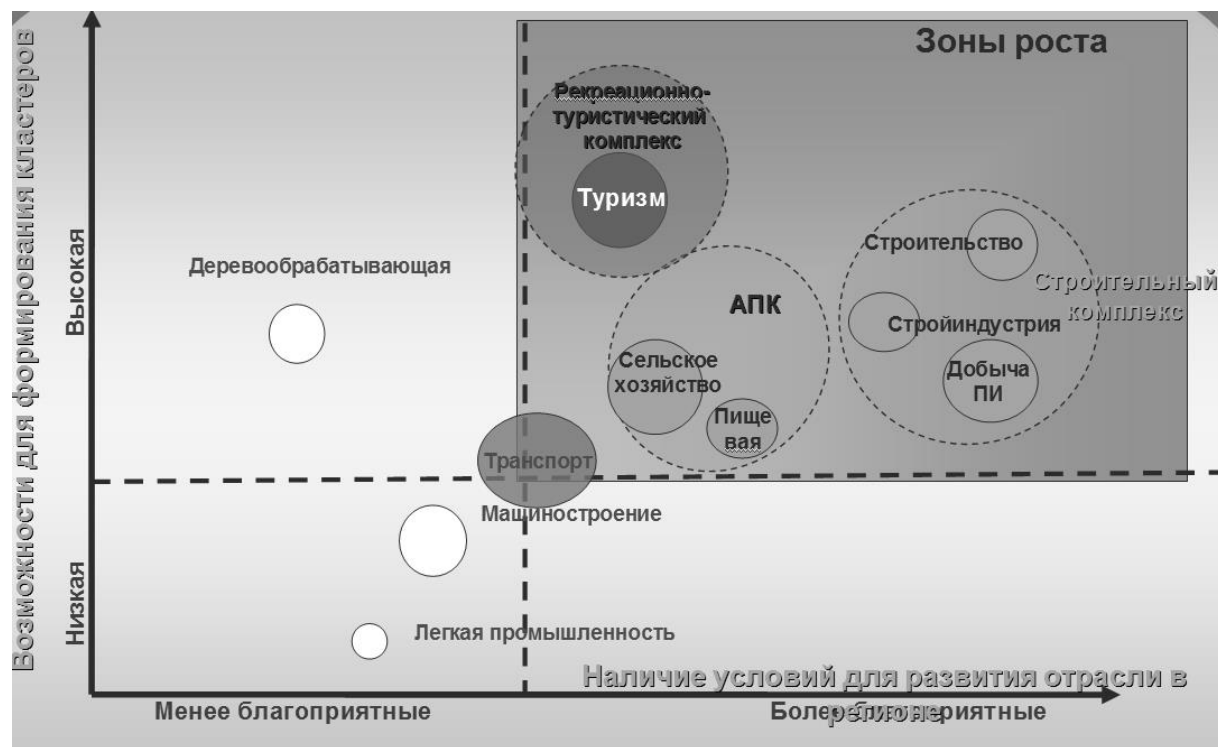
Возможности для формирования кластеров

Высокая

Низкая

Зоны роста

Рекреационно-туристический комплекс

Туризм

Деревообрабатывающая

Строительство

Строительный комплекс

АПК

Стройиндустрия

Сельское хозяйство

Добыча ПИ

Пищевая

Транспорт

Машиностроение

Легкая промышленность

Наличие условий для развития отрасли в регионе

Менее благоприятные

Более благоприятные